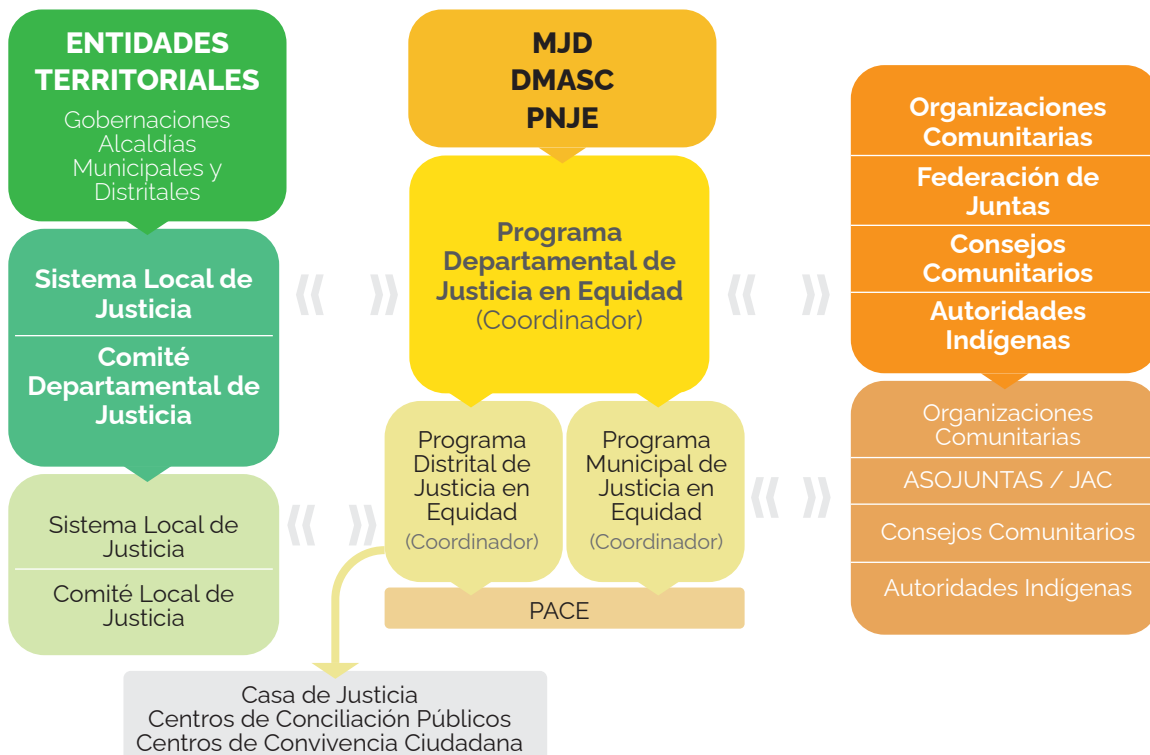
ENTIDADES TERRITORIALES
Gobernaciones
Alcaldías
Municipales y
Distritales

Sistema Local de Justicia

Comité Departamental de Justicia

Sistema Local de Justicia

Comité Local de Justicia

MJD
DMASC
PNJE

Programa Departamental de Justicia en Equidad
(Coordinador)

Programa Distrital de Justicia en Equidad
(Coordinador)

Programa Municipal de Justicia en Equidad
(Coordinador)

PACE

Casa de Justicia
Centros de Conciliación Públicos
Centros de Convivencia Ciudadana

Organizaciones Comunitarias

Federación de Juntas

Consejos Comunitarios

Autoridades Indígenas

Organizaciones Comunitarias

ASOJUNTAS / JAC

Consejos Comunitarios

Autoridades Indígenas